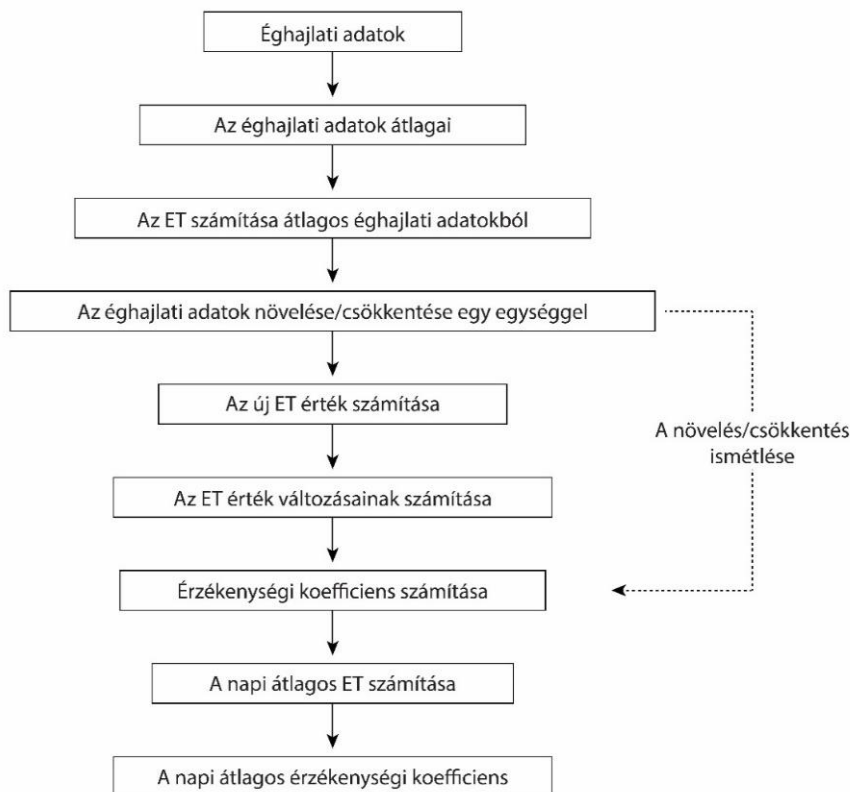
Éghajlati adatok

Az éghajlati adatok átlagai

Az ET számítása átlagos éghajlati adatokból

Az éghajlati adatok növelése/csökkentése egy egységgel

Az új ET érték számítása

A növelés/csökkentés ismétlése

Az ET érték változásainak számítása

Érzékenységi koefficiens számítása

A napi átlagos ET számítása

A napi átlagos érzékenységi koefficiens